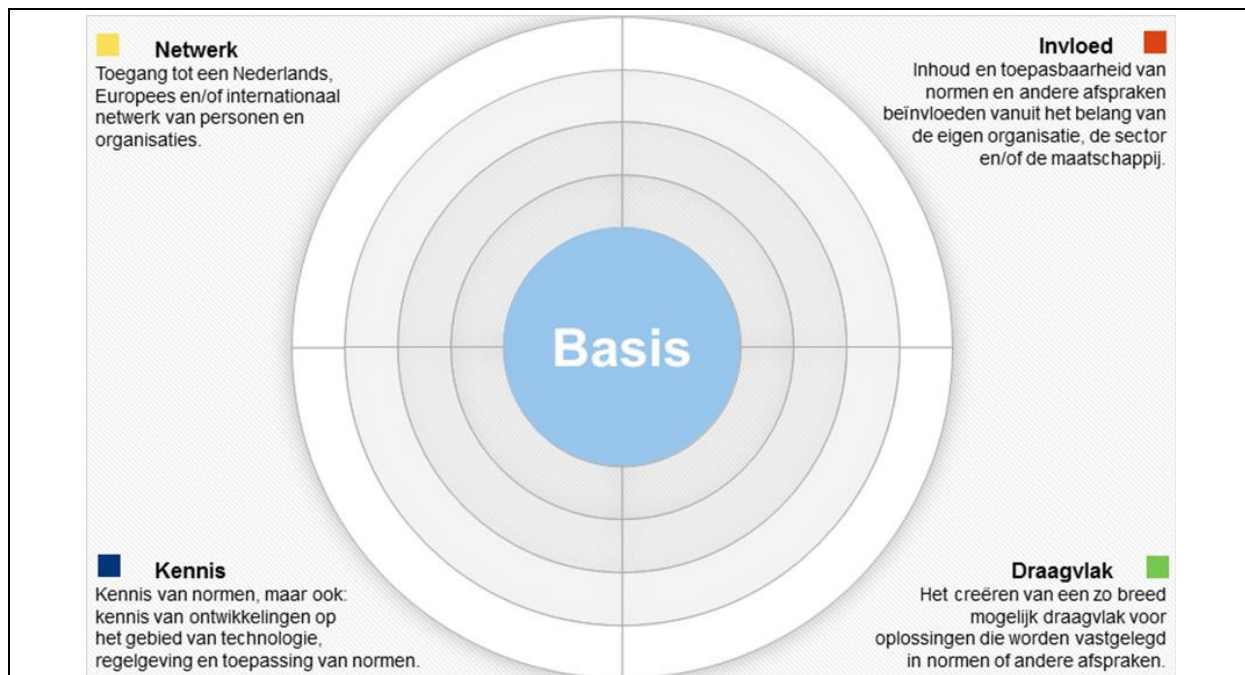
Netwerk
Toegang tot een Nederlands, Europees en/of internationaal netwerk van personen en organisaties.

Invloed
Inhoud en toepasbaarheid van normen en andere afspraken beïnvloeden vanuit het belang van de eigen organisatie, de sector en/of de maatschappij.

Basis

Kennis
Kennis van normen, maar ook: kennis van ontwikkelingen op het gebied van technologie, regelgeving en toepassing van normen.

Draagvlak
Het creëren van een zo breed mogelijk draagvlak voor oplossingen die worden vastgelegd in normen of andere afspraken.